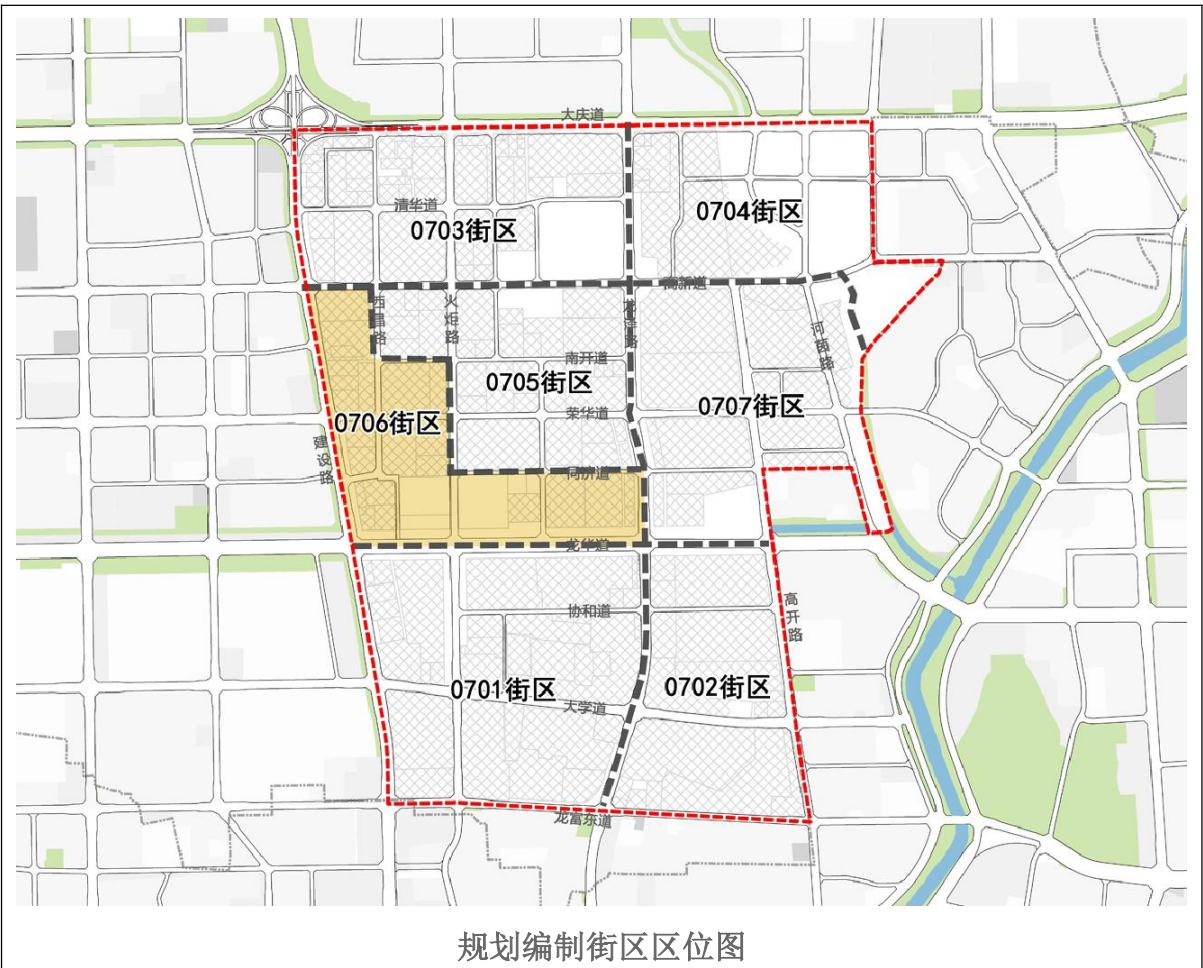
大庆道

清华道

0703街区

0704街区

南新道

西昌路

火炬路

龙岗路

河苑路

南开道

0705街区

0706街区

0707街区

建设路

荣华道

同济道

龙华道

协和道

高开路

0701街区

0702街区

大学道

龙富东道

规划编制街区区位图